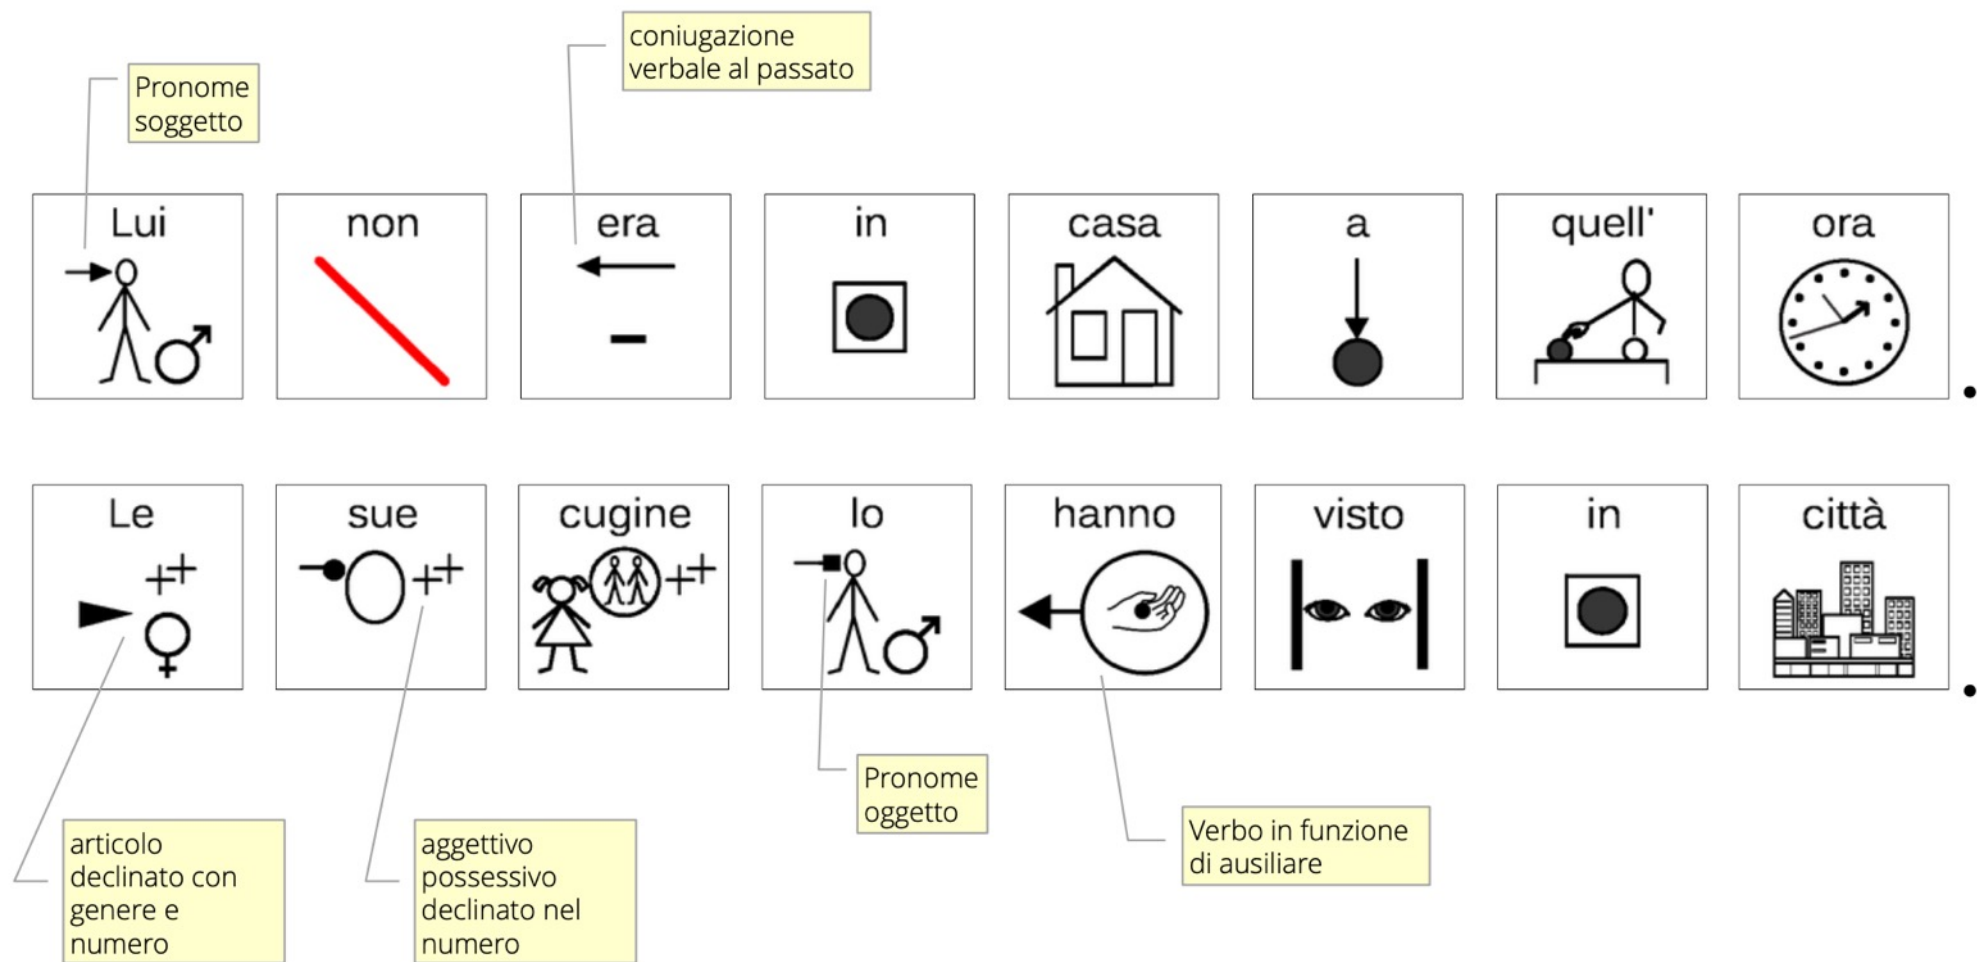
coniugazione verbale al passato

Pronome soggetto

Lui non era in casa a quell' ora .

Le sue cugine lo hanno visto in città .

Pronome oggetto

Verbo in funzione di ausiliare

articolo declinato con genere e numero

aggettivo possessivo declinato nel numero